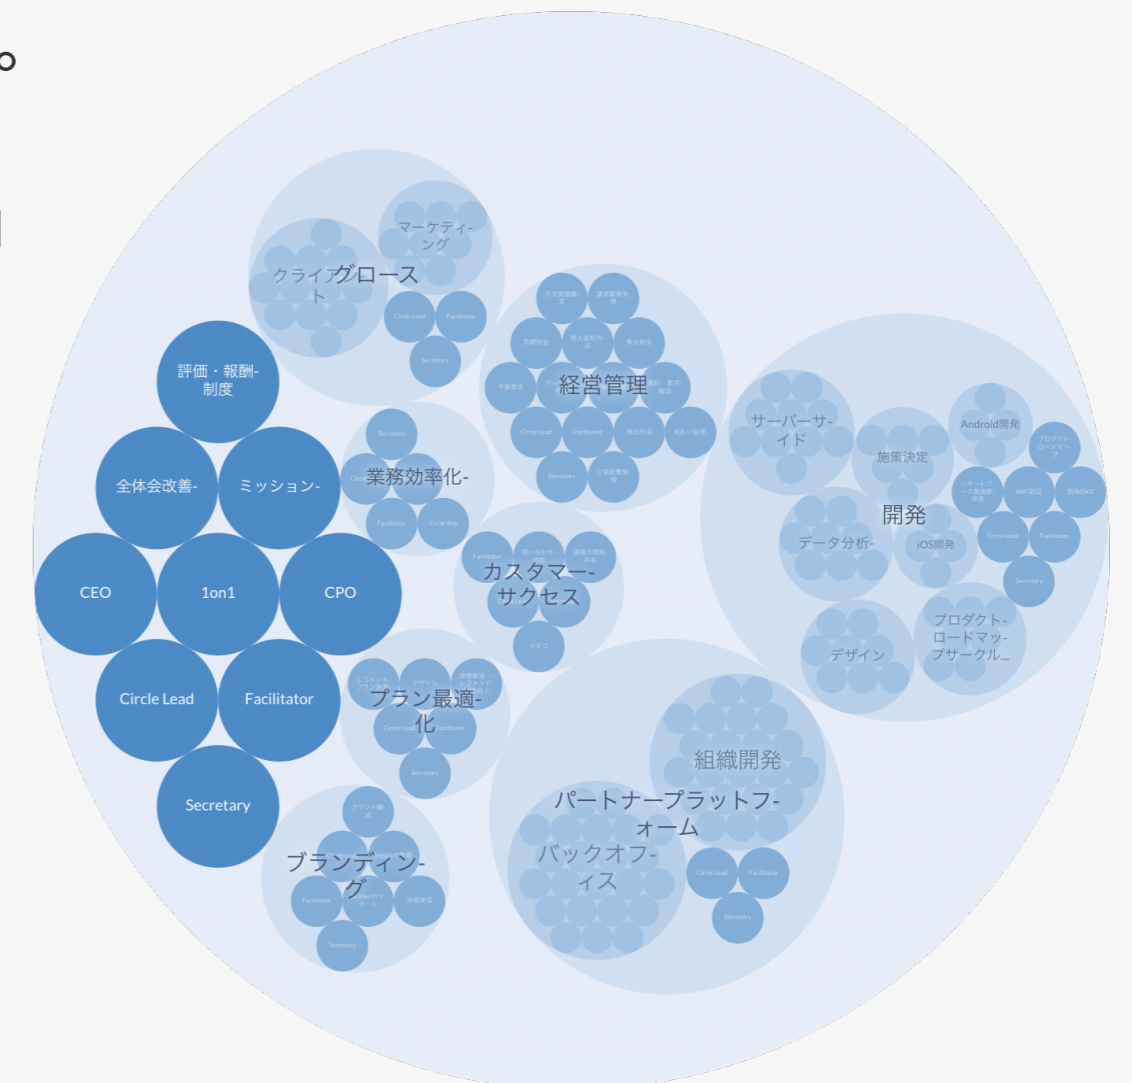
評価・報酬-制度

全体会改善-

ミッション-

CEO

1on1

CPO

Circle Lead

Facilitator

Secretary

クライアント

グロース

マーケティ-ング

Circle Lead

Facilitator

Secretary

経営管理

Circle Lead

Facilitator

Secretary

業務効率化-

Secretary

Facilitator

Circle Rep

カスタマー-サクセス

Facilitator

プラン最適-化

Circle Lead

Facilitator

Secretary

ブランディン-グ

Facilitator

Secretary

開発

サーバーサ-イド

施策決定

Android開発

iOS開発

データ分析-

Circle Lead

Facilitator

Secretary

デザイン

プロダクト-ロードマッ-プサークル...

組織開発

パートナープラットフ-ォーム

バックオフ-ィス

Circle Lead

Facilitator

Secretary